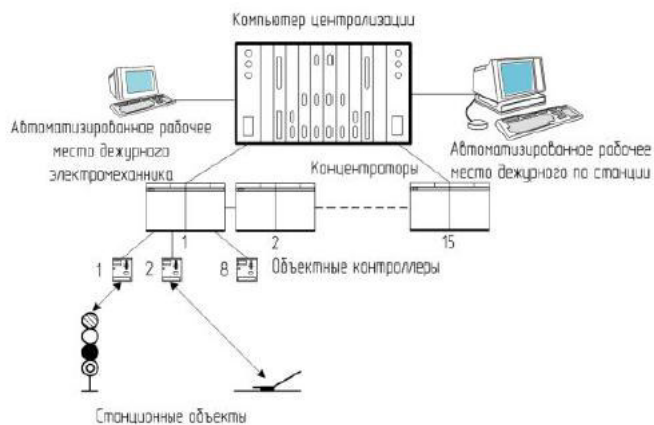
Компьютер централизации

Автоматизированное рабочее место дежурного электромеханика

Автоматизированное рабочее место дежурного по станции

Концентраторы

1

2

15

1

2

8

Объектные контроллеры

Станционные объекты